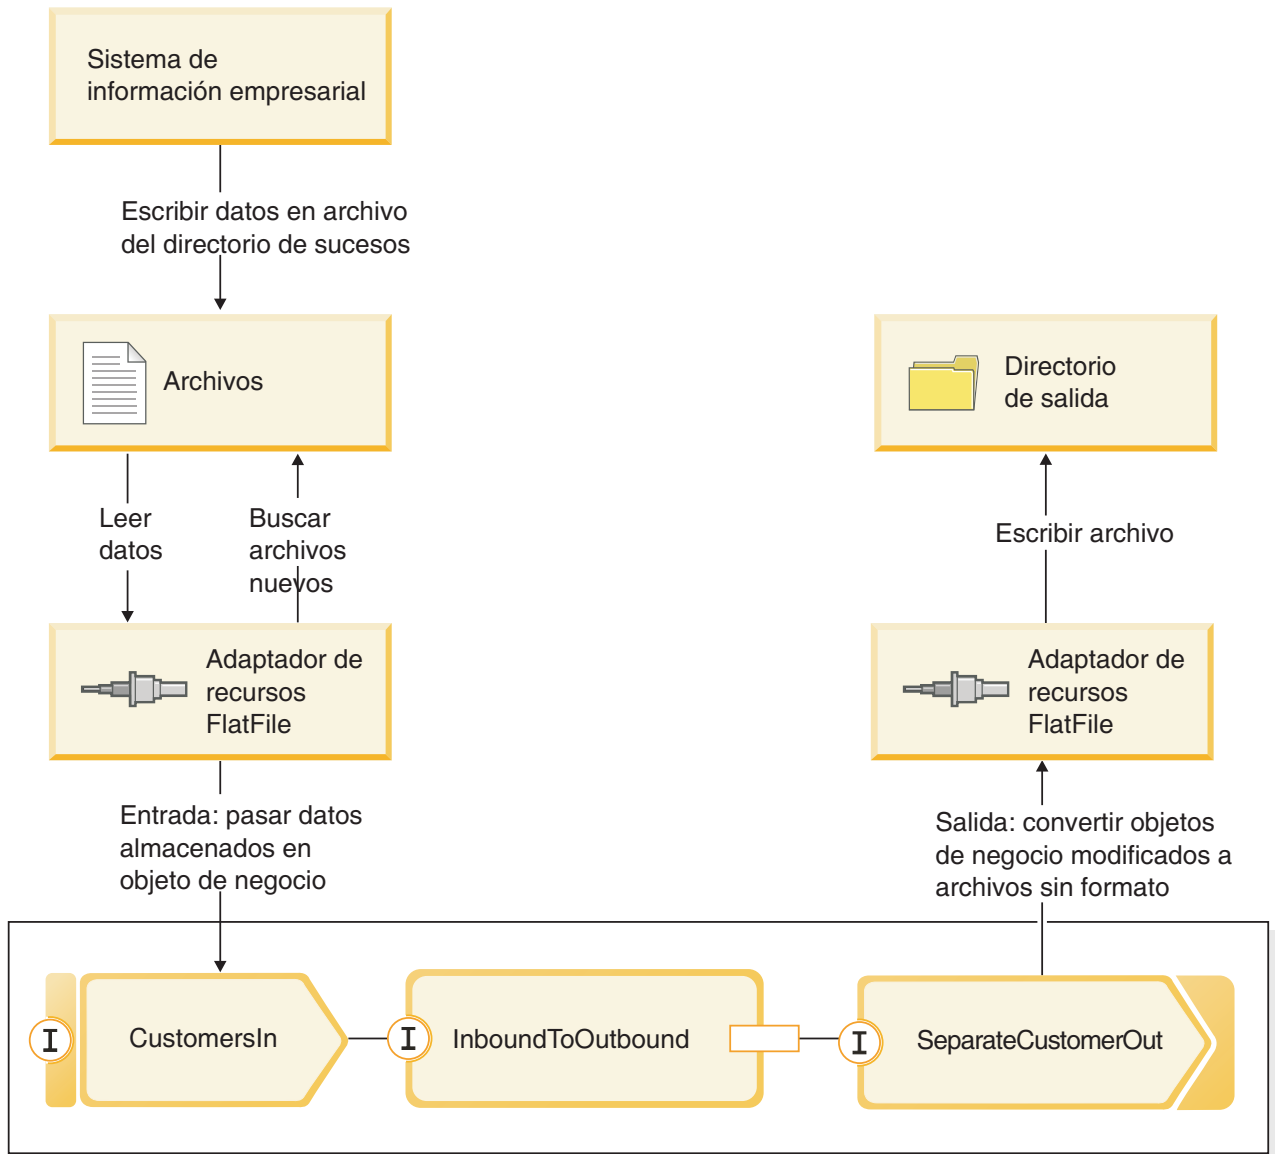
Sistema de información empresarial

Escribir datos en archivo del directorio de sucesos

Archivos

Directorio de salida

Leer datos

Buscar archivos nuevos

Escribir archivo

Adaptador de recursos FlatFile

Adaptador de recursos FlatFile

Entrada: pasar datos almacenados en objeto de negocio

Salida: convertir objetos de negocio modificados a archivos sin formato

I

CustomersIn

I

InboundToOutbound

I

SeparateCustomerOut